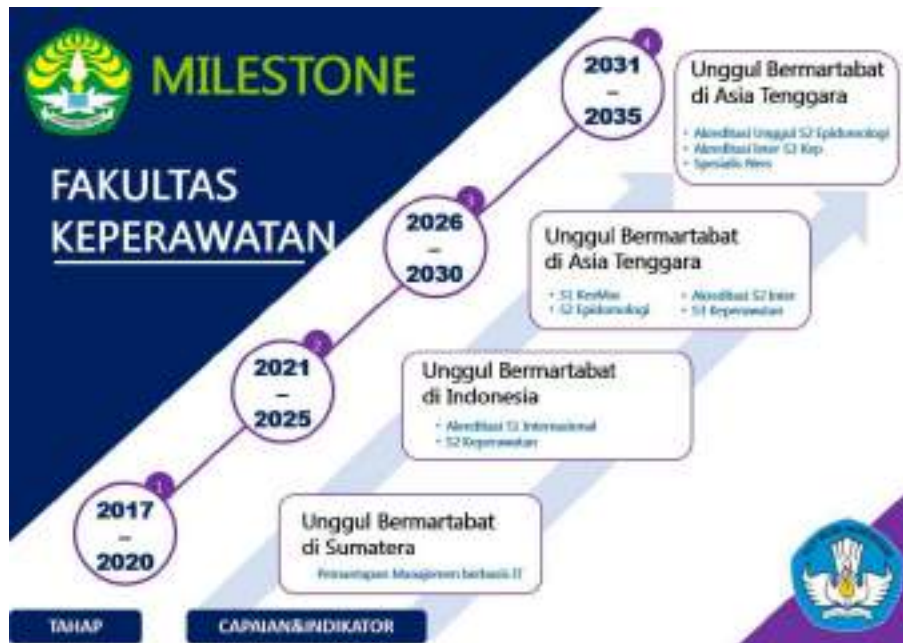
MILESTONE

FAKULTAS KEPERAWATAN

4
2031 – 2035

Unggul Bermartabat di Asia Tenggara
• Akreditasi Unggul S2 Epidemologi
• Akreditasi Inter S1 Kep
• Spesialis Ners

3
2026 – 2030

Unggul Bermartabat di Asia Tenggara
• S1 KesMas
• S2 Epidemologi
• Akreditasi S2 Inter
• S3 Keperawatan

2
2021 – 2025

Unggul Bermartabat di Indonesia
• Akreditasi S1 Internasional
• S2 Keperawatan

1
2017 – 2020

Unggul Bermartabat di Sumatera
Pemantapan Manajemen berbasis IT

TAHAP

CAPAIAN&INDIKATOR